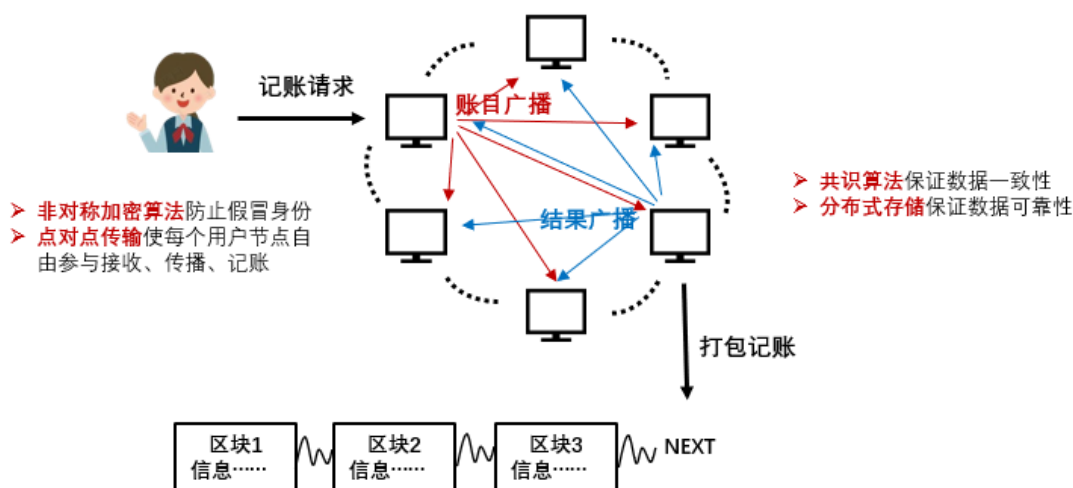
记账请求

账目广播

结果广播

➢ 非对称加密算法防止假冒身份
➢ 点对点传输使每个用户节点自由参与接收、传播、记账

➢ 共识算法保证数据一致性
➢ 分布式存储保证数据可靠性

打包记账

区块1
信息……

区块2
信息……

区块3
信息……

NEXT